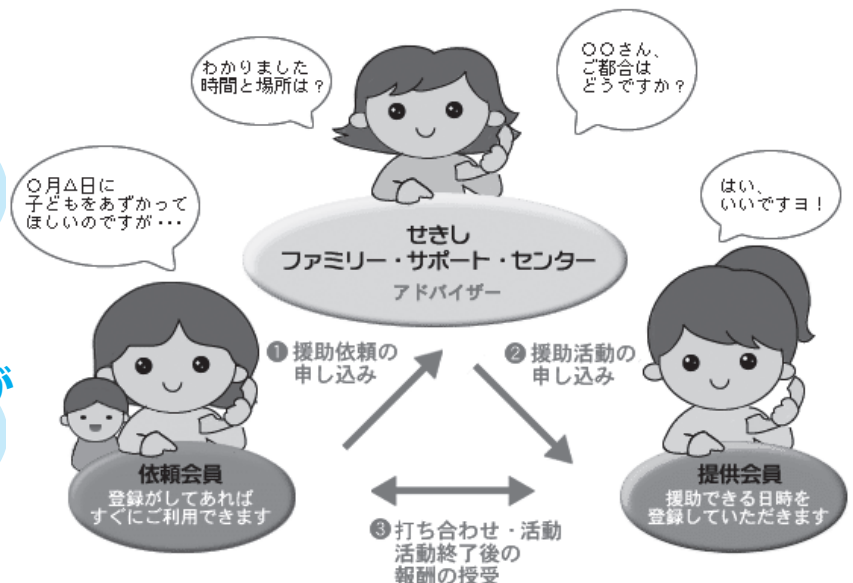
わかりました
時間と場所は？

○○さん、
ご都合は
どうですか？

○月△日に
子どもをあずかって
ほしいのですが・・・

はい、
いいですヨ！

せきし
ファミリー・サポート・センター
アドバイザー

が

❶ 援助依頼の
申し込み

❷ 援助活動の
申し込み

依頼会員
登録がしてあれば
すぐにご利用できます

提供会員
援助できる日時を
登録していただきます

❸ 打ち合わせ・活動
活動終了後の
報酬の授受